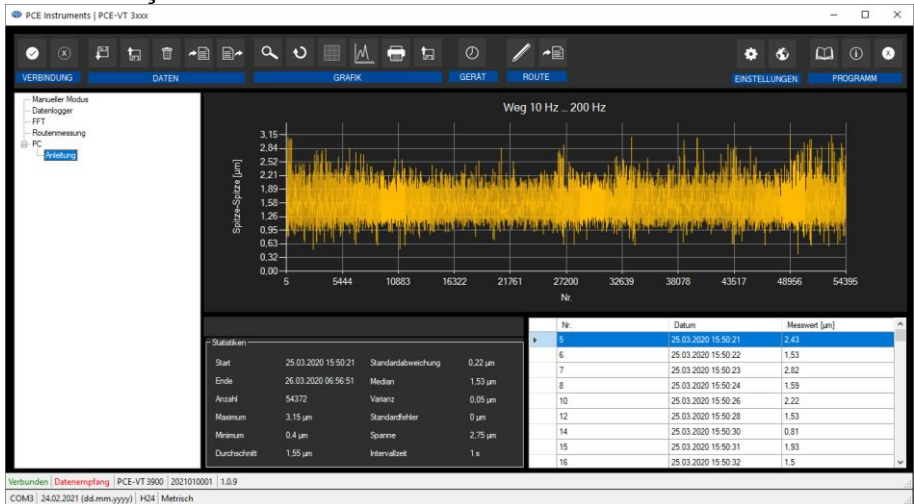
PCE Instruments | PCE-VT 3xxx

VERBINDUNG
DATEN
GRAFIK
GERÄT
ROUTE
EINSTELLUNGEN
PROGRAMM

Manueller Modus
Datenlogger
FFT
Routenmessung
PC
Anleitung

Weg 10 Hz ... 200 Hz

Spitze-Spitze [µm]

3,15
2,84
2,52
2,21
1,89
1,58
1,26
0,95
0,63
0,32
0,00

5
5444
10883
16322
21761
27200
32639
38078
43517
48956
54395

Nr.

Statistiken

Start 25.03.2020 15:50:21
Ende 26.03.2020 06:56:51
Anzahl 54372
Maximum 3,15 µm
Minimum 0,4 µm
Durchschnitt 1,55 µm
Standardabweichung 0,22 µm
Median 1,53 µm
Varianz 0,05 µm
Standardfehler 0 µm
Spanne 2,75 µm
Intervallzeit 1 s

| Nr. | Datum | Messwert [µm] |
|---|---|---|
| 5 | 25.03.2020 15:50:21 | 2,43 |
| 6 | 25.03.2020 15:50:22 | 1,53 |
| 7 | 25.03.2020 15:50:23 | 2,82 |
| 8 | 25.03.2020 15:50:24 | 1,59 |
| 10 | 25.03.2020 15:50:26 | 2,22 |
| 12 | 25.03.2020 15:50:28 | 1,53 |
| 14 | 25.03.2020 15:50:30 | 0,81 |
| 15 | 25.03.2020 15:50:31 | 1,93 |
| 16 | 25.03.2020 15:50:32 | 1,5 |

Verbunden | Datenempfang | PCE-VT 3900 | 2021010001 | 1.0.9
COM3 | 24.02.2021 (dd.mm.yyyy) | H24 | Metrisch